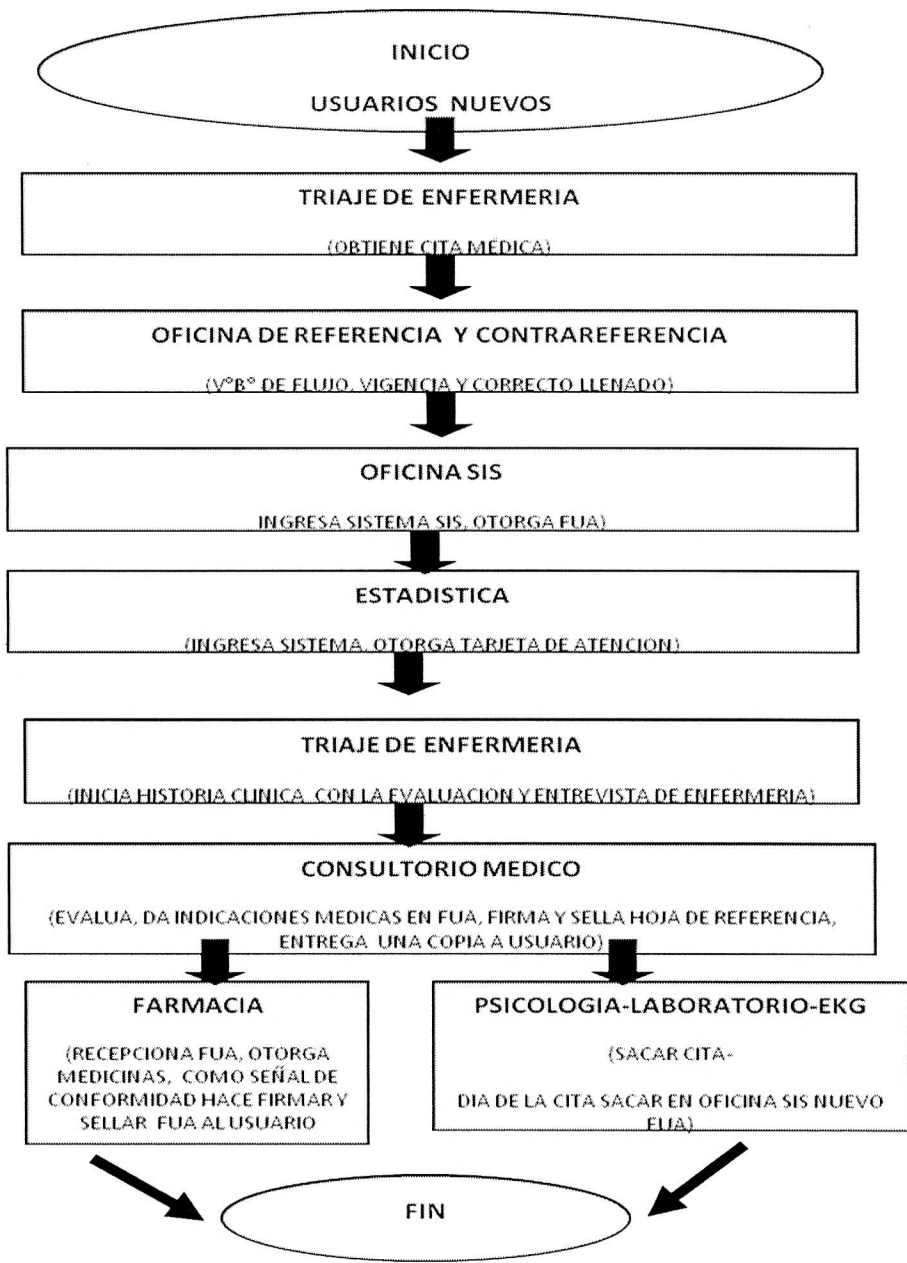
INICIO

USUARIOS NUEVOS

TRIAJE DE ENFERMERIA

(OBTIENE CITA MEDICA)

OFICINA DE REFERENCIA Y CONTRAREFERENCIA

(V°B° DE FLUJO, VIGENCIA Y CORRECTO LLENADO)

OFICINA SIS

INGRESA SISTEMA SIS, OTORGA FUA)

ESTADISTICA

(INGRESA SISTEMA, OTORGA TARJETA DE ATENCION)

TRIAJE DE ENFERMERIA

(INICIA HISTORIA CLINICA CON LA EVALUACION Y ENTREVISTA DE ENFERMERIA)

CONSULTORIO MEDICO

(EVALUA, DA INDICACIONES MEDICAS EN FUA, FIRMA Y SELLA HOJA DE REFERENCIA, ENTREGA UNA COPIA A USUARIO)

FARMACIA

(RECEPCIONA FUA, OTORGA MEDICINAS, COMO SEÑAL DE CONFORMIDAD HACE FIRMAR Y SELLAR FUA AL USUARIO

PSICOLOGIA-LABORATORIO-EKG

(SACAR CITA-

DIA DE LA CITA SACAR EN OFICINA SIS NUEVO FUA)

FIN